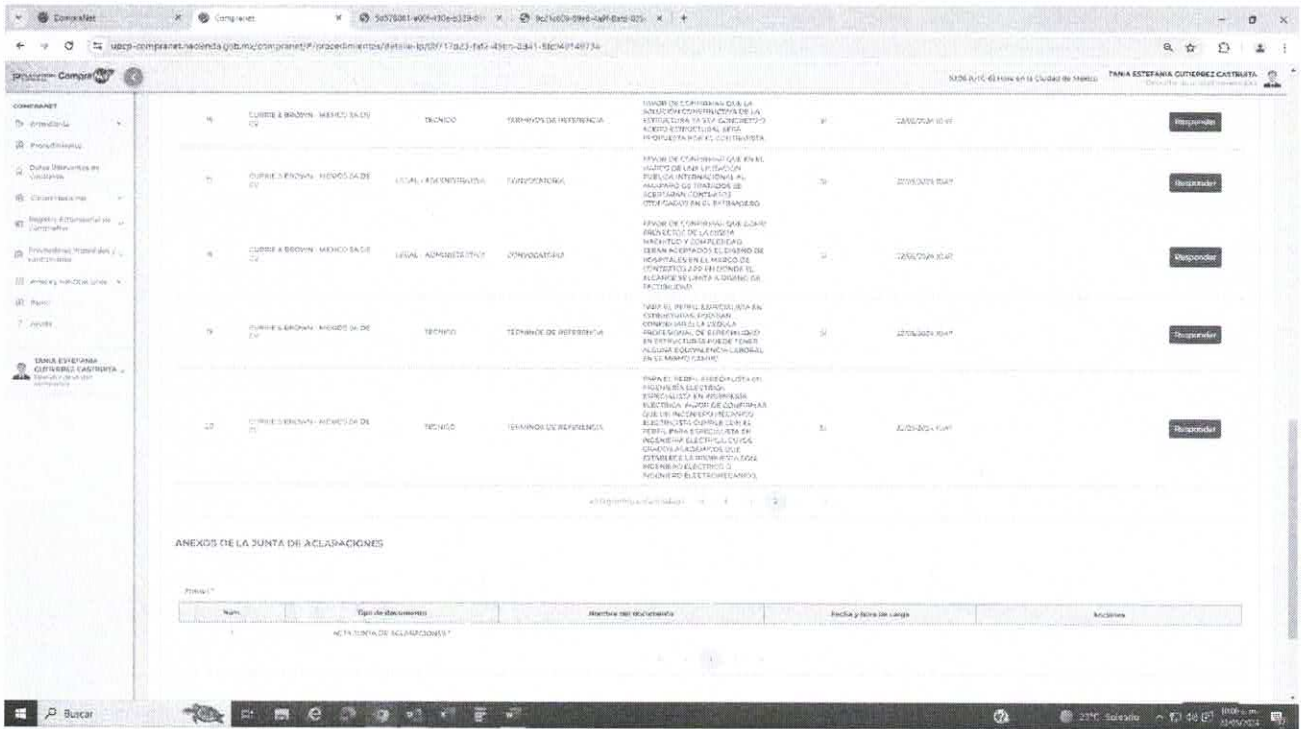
ComprasNet | Compranet | 5d578061-a901-430e-b329-81 | 9c21e60b-09e6-4a9f-8eb2-025

upcp-compranet.hacienda.gob.mx/compranet/#/procedimientos/detalle-ip/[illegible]

CompraNet

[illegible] Hora en la Ciudad de México | TANIA ESTEFANIA GUTIERREZ CASTRUITA

COMPRANET
Inicio
Procedimientos
Datos Relevantes de Contratos
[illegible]
Registro Empresarial de Contratistas
Proveedores Inhabilitados y Sancionados
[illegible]
Perfil
Ayuda

TANIA ESTEFANIA GUTIERREZ CASTRUITA

| | | | | | | |
|---|---|---|---|---|---|---|
| 16 | CUDRIE & BROWN - MEXICO SA DE CV | TECNICO | TERMINOS DE REFERENCIA | FAVOR DE CONFIRMAR QUE LA SOLUCION CONSTRUCTIVA DE LA ESTRUCTURA YA SEA CONCRETO O ACERO ESTRUCTURAL SERA PROPUESTA POR EL CONTRATISTA | Si | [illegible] | Responder |
| 17 | CUDRIE & BROWN - MEXICO SA DE CV | LEGAL - ADMINISTRATIVO | CONVOCATORIA | FAVOR DE CONFIRMAR QUE EN EL MARCO DE UNA LICITACION PUBLICA INTERNACIONAL AL AMPARO DE TRATADOS SE ACEPTARAN CONTRATOS OTORGADOS EN EL EXTRANJERO | Si | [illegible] | Responder |
| 18 | CUDRIE & BROWN - MEXICO SA DE CV | LEGAL - ADMINISTRATIVO | CONVOCATORIA | FAVOR DE CONFIRMAR QUE SI LOS PROYECTOS DE LA MISMA MAGNITUD Y COMPLEJIDAD SERAN ACEPTADOS EL DISEÑO DE HOSPITALES EN EL MARCO DE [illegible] EN DONDE EL ALCANCE DE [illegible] | Si | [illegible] | Responder |
| 19 | CUDRIE & BROWN - MEXICO SA DE CV | TECNICO | TERMINOS DE REFERENCIA | PARA EL PERFIL ESPECIALISTA EN ESTRUCTURAS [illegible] PROFESIONAL DE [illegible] EN ESTRUCTURAS PUEDE TENER ALGUNA EQUIVALENCIA LABORAL EN EL MISMO CAMPO | Si | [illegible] | Responder |
| 20 | CUDRIE & BROWN - MEXICO SA DE CV | TECNICO | TERMINOS DE REFERENCIA | PARA EL PERFIL ESPECIALISTA EN INGENIERIA ELECTRICA ESPECIALISTA EN INGENIERIA ELECTRICA FAVOR DE CONFIRMAR QUE UN INGENIERO MECANICO ELECTRICISTA CUMPLE CON EL PERFIL PARA ESPECIALISTA EN INGENIERIA ELECTRICA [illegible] GRADOS ACADEMICOS QUE ESTABLECE LA INGENIERIA SON INGENIERO ELECTRICO O INGENIERO ELECTROMECANICO | Si | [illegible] | Responder |

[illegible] 1 2

ANEXOS DE LA JUNTA DE ACLARACIONES

| Núm. | Tipo de documento | Nombre del documento | Fecha y hora de carga | Acciones |
|---|---|---|---|---|
| 1 | ACTA JUNTA DE ACLARACIONES | | | |

1

Buscar
23°C Soleado